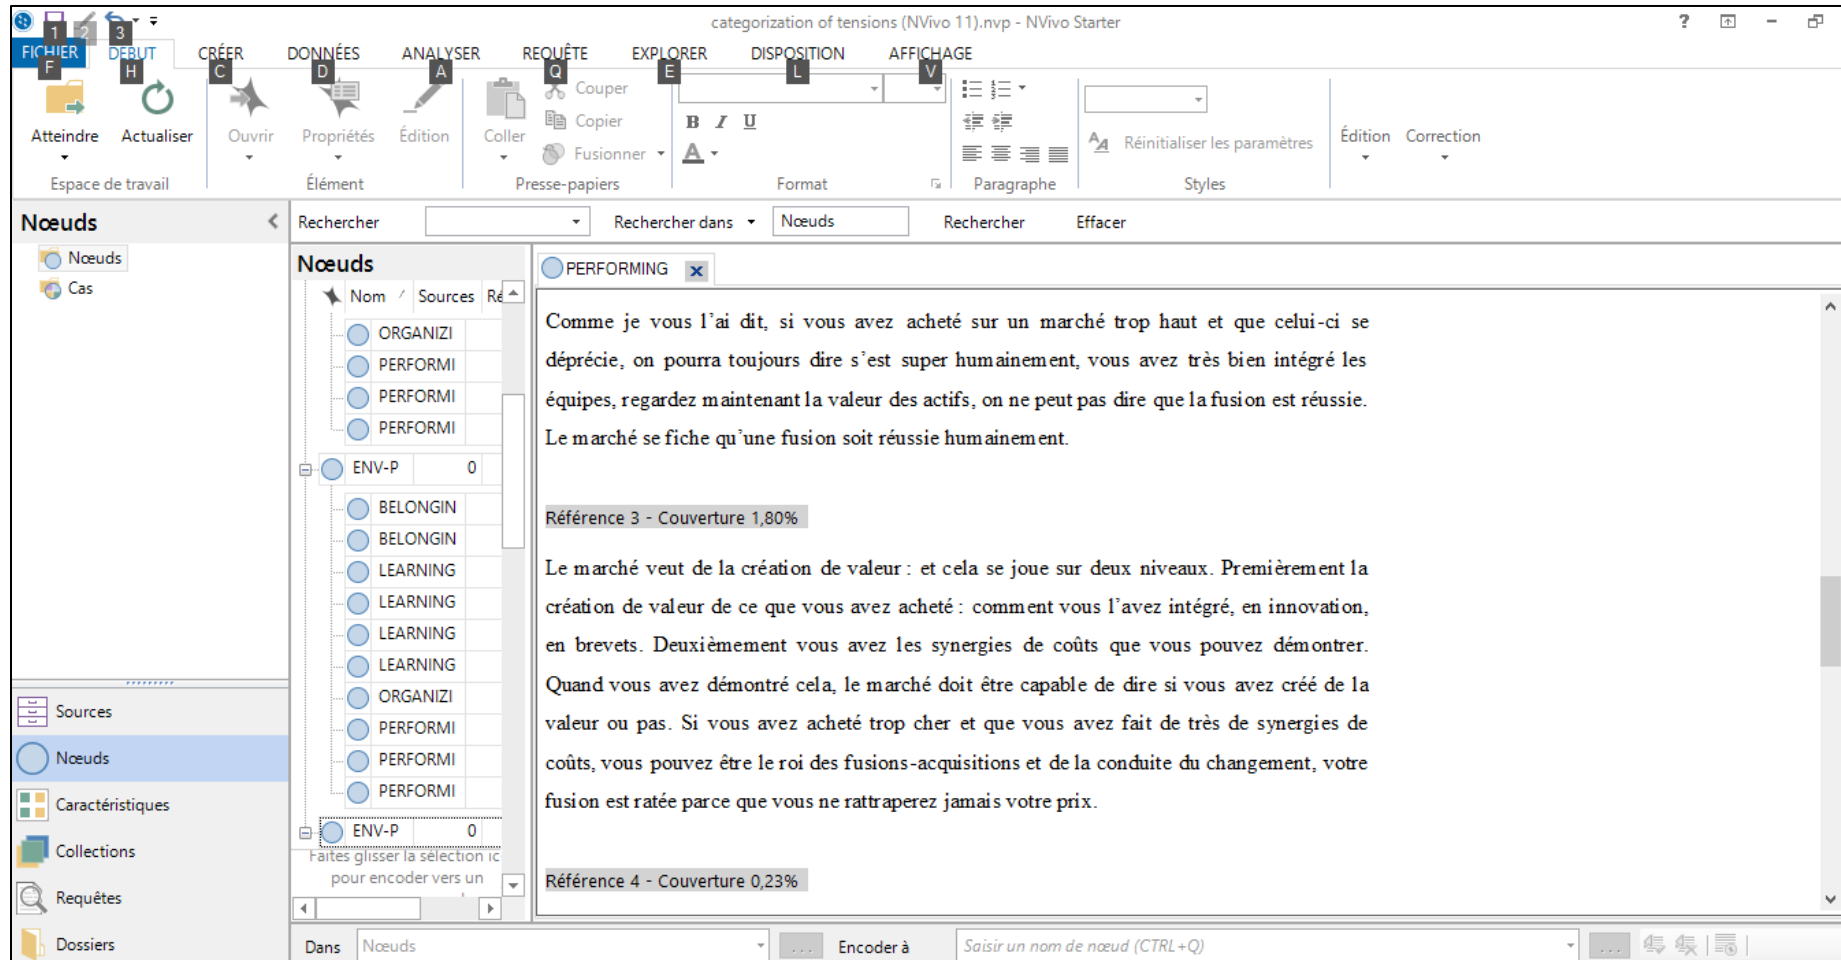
categorization of tensions (NVivo 11).nvp - NVivo Starter

1 2 3
FICHIER F DÉBUT H CRÉER C DONNÉES D ANALYSER A REQUÊTE Q EXPLORER E DISPOSITION L AFFICHAGE V

Atteindre Actualiser Ouvrir Propriétés Édition Coller Couper Copier Fusionner
Espace de travail Élément Presse-papiers
B I U
Format Paragraphe
Réinitialiser les paramètres
Édition Correction
Styles

Nœuds
Nœuds
Cas

Rechercher Rechercher dans Nœuds Rechercher Effacer

Nœuds
Nom Sources Ré
ORGANIZI
PERFORMI
PERFORMI
PERFORMI
ENV-P 0
BELONGIN
BELONGIN
LEARNING
LEARNING
LEARNING
LEARNING
ORGANIZI
PERFORMI
PERFORMI
PERFORMI
ENV-P 0
Faites glisser la sélection ic pour encoder vers un

PERFORMING

Comme je vous l'ai dit, si vous avez acheté sur un marché trop haut et que celui-ci se déprécie, on pourra toujours dire s'est super humainement, vous avez très bien intégré les équipes, regardez maintenant la valeur des actifs, on ne peut pas dire que la fusion est réussie. Le marché se fiche qu'une fusion soit réussie humainement.

Référence 3 - Couverture 1,80%

Le marché veut de la création de valeur : et cela se joue sur deux niveaux. Premièrement la création de valeur de ce que vous avez acheté : comment vous l'avez intégré, en innovation, en brevets. Deuxièmement vous avez les synergies de coûts que vous pouvez démontrer. Quand vous avez démontré cela, le marché doit être capable de dire si vous avez créé de la valeur ou pas. Si vous avez acheté trop cher et que vous avez fait de très de synergies de coûts, vous pouvez être le roi des fusions-acquisitions et de la conduite du changement, votre fusion est ratée parce que vous ne rattraperez jamais votre prix.

Référence 4 - Couverture 0,23%

Sources
Nœuds
Caractéristiques
Collections
Requêtes
Dossiers

Dans Nœuds ... Encoder à Saisir un nom de nœud (CTRL+Q) ...